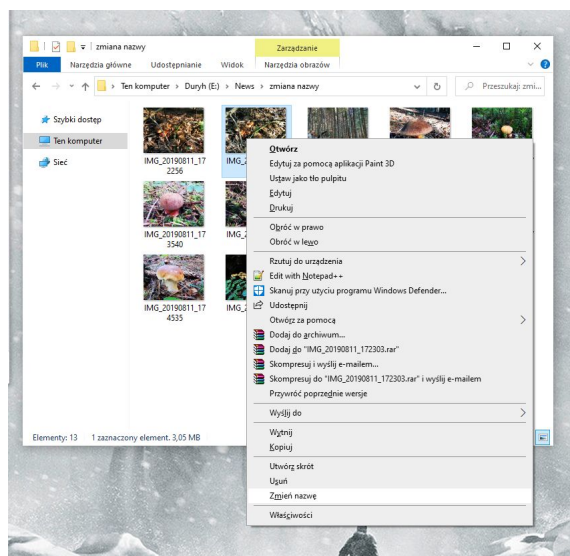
zmiana nazwy
Zarządzanie
Plik Narzędzia główne Udostępnianie Widok Narzędzia obrazów
Ten komputer > Duryh (E:) > News > zmiana nazwy
Przeszukaj: zmi...
Szybki dostęp
Ten komputer
Sieć
IMG_20190811_172256
IMG_2
IMG_20190811_173540
IMG_2
IMG_20190811_174535
IMG_2
Otwórz
Edytuj za pomocą aplikacji Paint 3D
Ustaw jako tło pulpitu
Edytuj
Drukuj
Obróć w prawo
Obróć w lewo
Rzutuj do urządzenia
Edit with Notepad++
Skanuj przy użyciu programu Windows Defender...
Udostępnij
Otwórz za pomocą
Dodaj do archiwum...
Dodaj do "IMG_20190811_172303.rar"
Skompresuj i wyślij e-mailem...
Skompresuj do "IMG_20190811_172303.rar" i wyślij e-mailem
Przywróć poprzednie wersje
Wyślij do
Wytnij
Kopiuj
Utwórz skrót
Usuń
Zmień nazwę
Właściwości
Elementy: 13 1 zaznaczony element. 3,05 MB